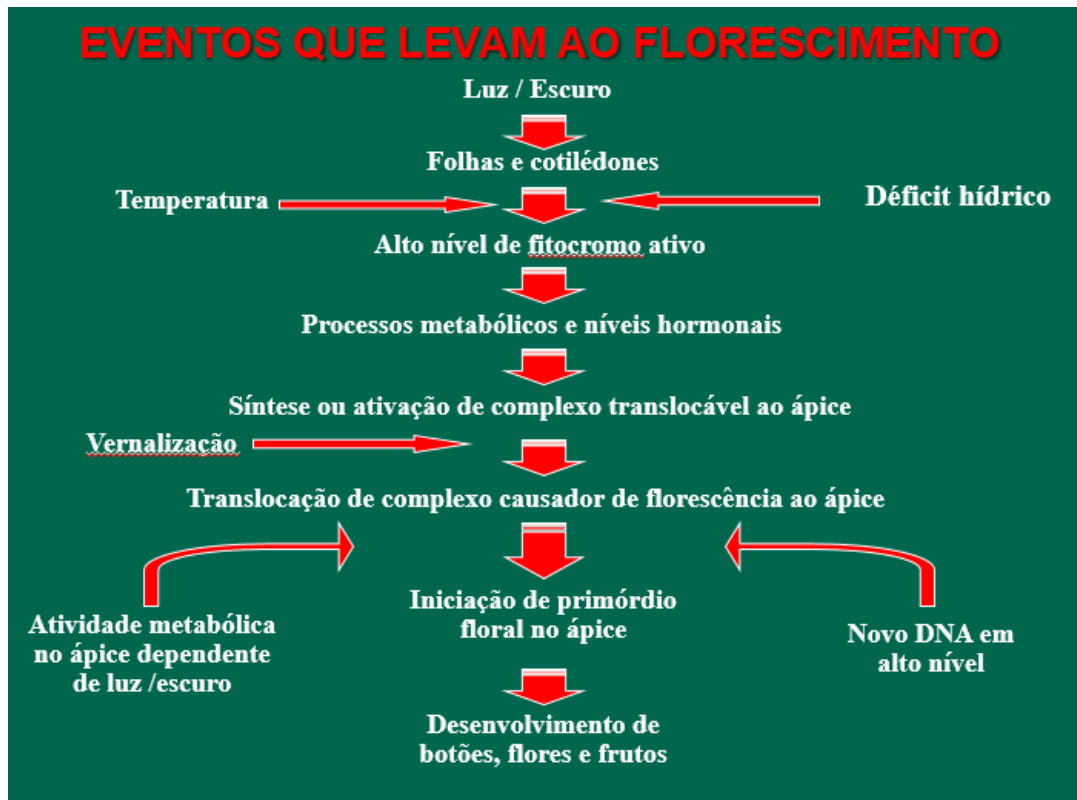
EVENTOS QUE LEVAM AO FLORESCIMENTO

Luz / Escuro

Folhas e cotilédones

Temperatura

Déficit hídrico

Alto nível de fitocromo ativo

Processos metabólicos e níveis hormonais

Síntese ou ativação de complexo translocável ao ápice

Vernalização

Translocação de complexo causador de florescência ao ápice

Atividade metabólica no ápice dependente de luz /escuro

Iniciação de primórdio floral no ápice

Novo DNA em alto nível

Desenvolvimento de botões, flores e frutos